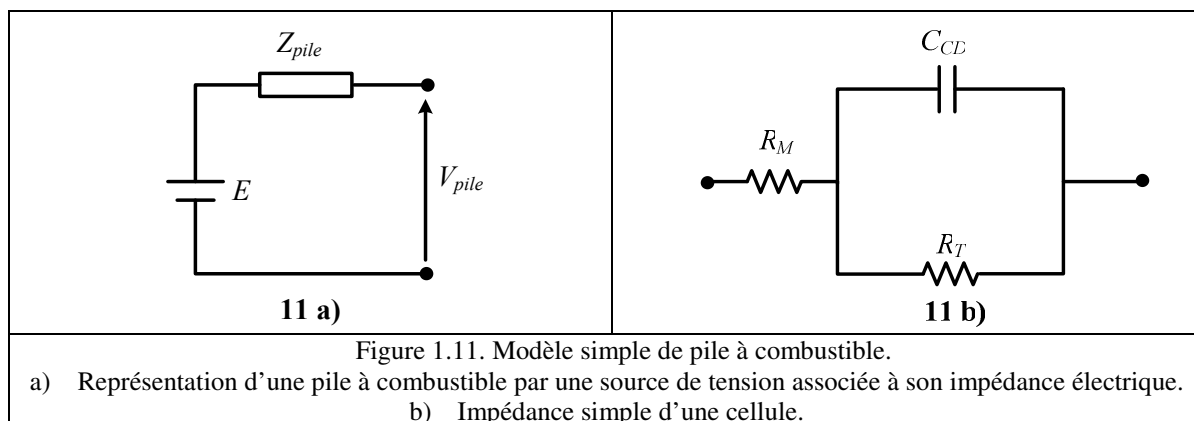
$Z_{pile}$

$E$

$V_{pile}$

**11 a)**

$C_{CD}$

$R_M$

$R_T$

**11 b)**

Figure 1.11. Modèle simple de pile à combustible.

a) Représentation d'une pile à combustible par une source de tension associée à son impédance électrique.

b) Impédance simple d'une cellule.